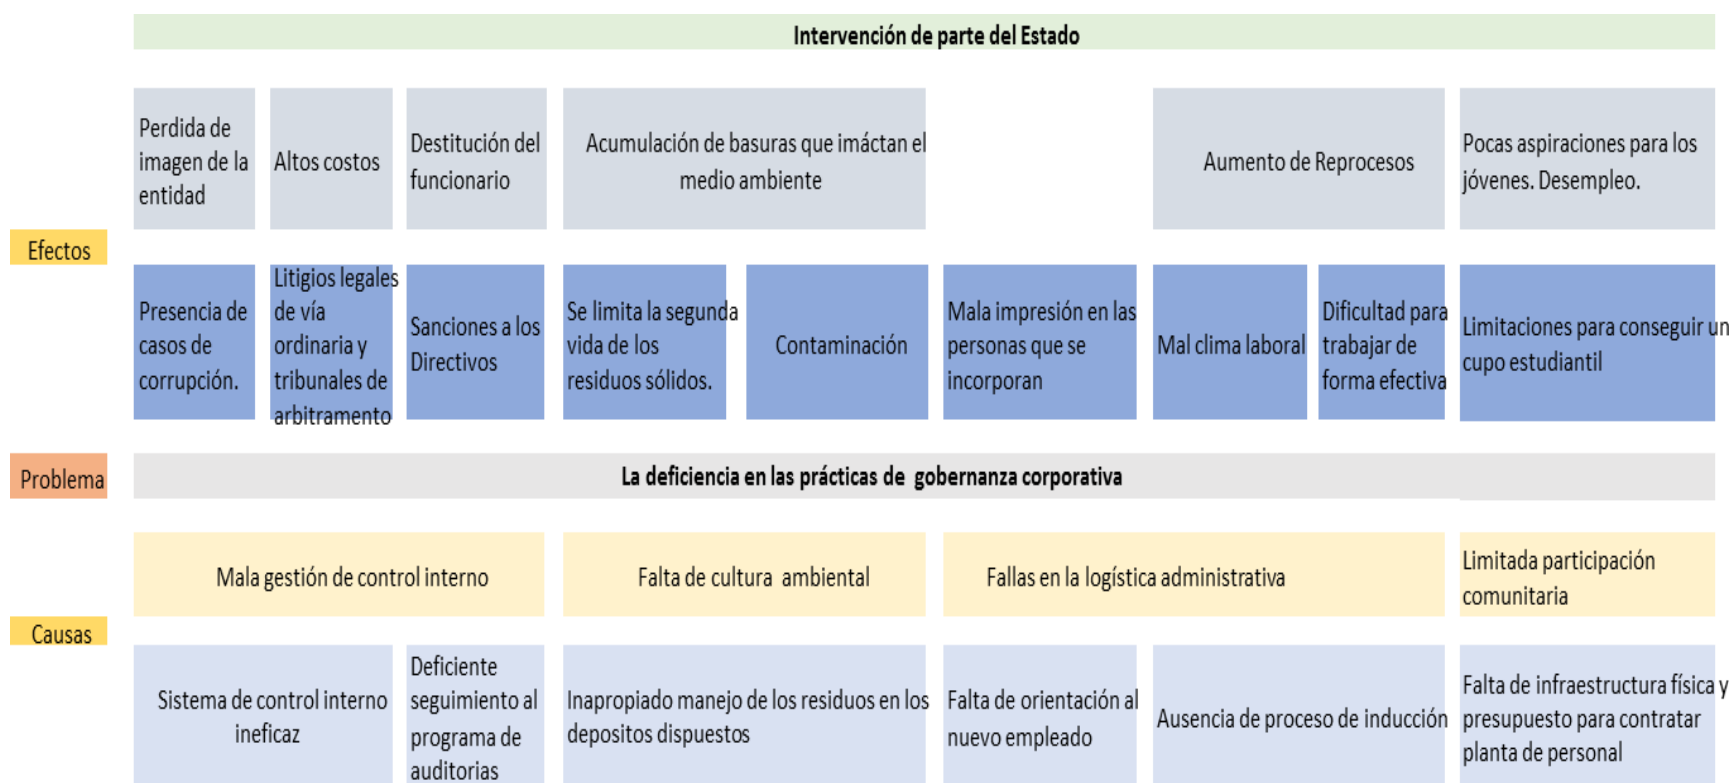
Intervención de parte del Estado

Perdida de imagen de la entidad

Altos costos

Destitución del funcionario

Acumulación de basuras que imáctan el medio ambiente

Aumento de Reprocesos

Pocas aspiraciones para los jóvenes. Desempleo.

Efectos

Presencia de casos de corrupción.

Litigios legales de vía ordinaria y tribunales de arbitramento

Sanciones a los Directivos

Se limita la segunda vida de los residuos sólidos.

Contaminación

Mala impresión en las personas que se incorporan

Mal clima laboral

Dificultad para trabajar de forma efectiva

Limitaciones para conseguir un cupo estudiantil

Problema

La deficiencia en las prácticas de gobernanza corporativa

Mala gestión de control interno

Falta de cultura ambiental

Fallas en la logística administrativa

Limitada participación comunitaria

Causas

Sistema de control interno ineficaz

Deficiente seguimiento al programa de auditorias

Inapropiado manejo de los residuos en los depositos dispuestos

Falta de orientación al nuevo empleado

Ausencia de proceso de inducción

Falta de infraestructura física y presupuesto para contratar planta de personal